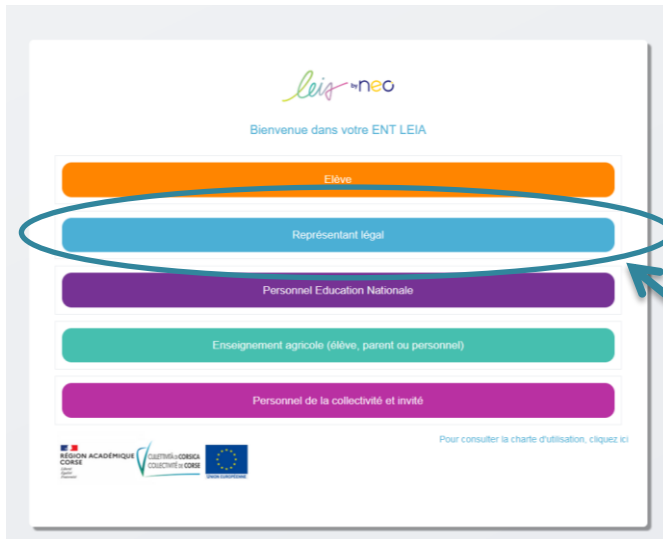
leia by neo

Bienvenue dans votre ENT LEIA

Elève

Représentant légal

Personnel Education Nationale

Enseignement agricole (élève, parent ou personnel)

Personnel de la collectivité et invité

Pour consulter la charte d'utilisation, cliquez ici

RÉGION ACADÉMIQUE CORSE
Liberté Égalité Fraternité

COLLETTIVITÀ DI CORSICA COLLECTIVITÉ DE CORSE

UNION EUROPÉENNE